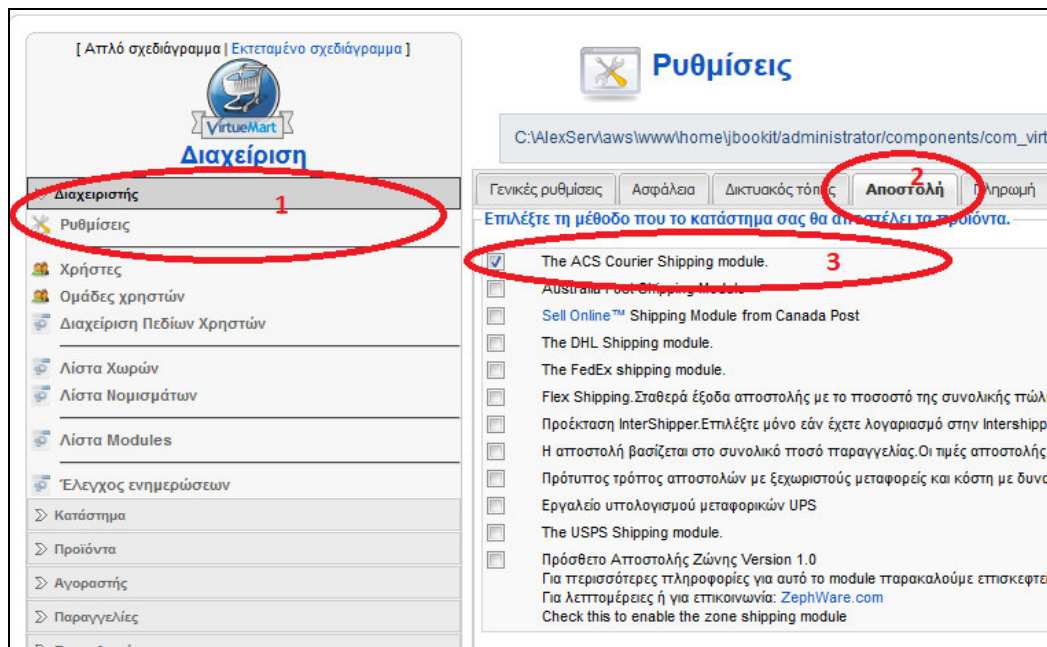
[ Απλό σχεδιάγραμμα | Εκτεταμένο σχεδιάγραμμα ]

VirtueMart

Διαχείριση

Διαχειριστής

Ρυθμίσεις

1

Χρήστες

Ομάδες χρηστών

Διαχείριση Πεδίων Χρηστών

Λίστα Χωρών

Λίστα Νομισμάτων

Λίστα Modules

Έλεγχος ενημερώσεων

Κατάστημα

Προϊόντα

Αγοραστής

Παραγγελίες

Ρυθμίσεις

C:\AlexServ\aws\www\home\jbookit\administrator\components\com_virt

Γενικές ρυθμίσεις | Ασφάλεια | Δικτυακός τόπος | Αποστολή | Πληρωμή

2

Επιλέξτε τη μέθοδο που το κατάστημα σας θα αποστέλει τα προϊόντα.

The ACS Courier Shipping module.

3

Australia Post Shipping Module

Sell Online™ Shipping Module from Canada Post

The DHL Shipping module.

The FedEx shipping module.

Flex Shipping.Σταθερά έξοδα αποστολής με το ποσοστό της συνολικής πώλ

Προέκταση InterShipper.Επιλέξτε μόνο εάν έχετε λογαριασμό στην Intershipp

Η αποστολή βασίζεται στο συνολικό ποσό παραγγελίας.Οι τιμές αποστολής

Πρότυπτος τρόπος αποστολών με ξεχωριστούς μεταφορείς και κόστη με δυνα

Εργαλείο υπολογισμού μεταφορικών UPS

The USPS Shipping module.

Πρόσθετο Αποστολής Ζώνης Version 1.0
Για περισσότερες πληροφορίες για αυτό το module παρακαλούμε επισκεφτεί
Για λεπτομέρειες ή για επικοινωνία: ZephWare.com
Check this to enable the zone shipping module